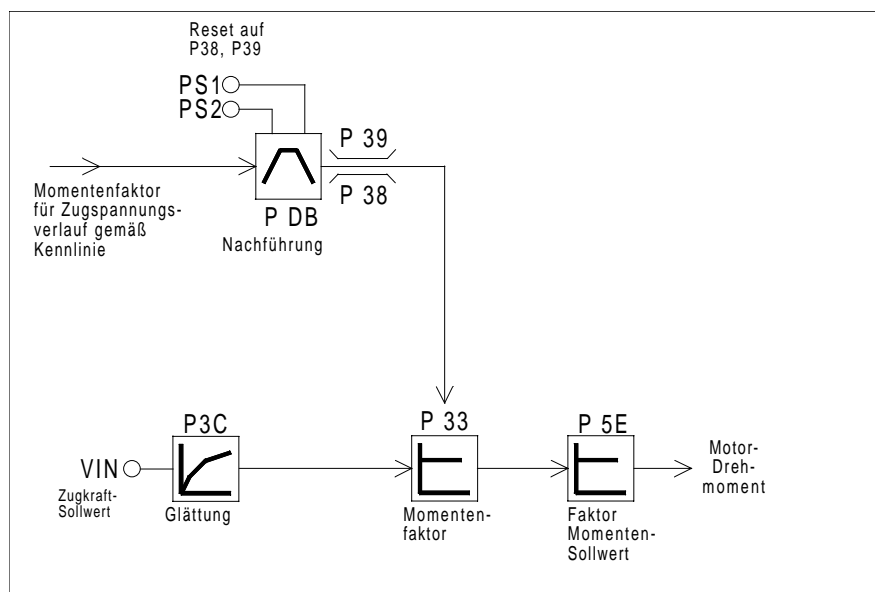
Reset auf
P38, P39

PS1
PS2

Momentenfaktor für Zugspannungsverlauf gemäß Kennlinie

P DB
Nachführung

P 39
P 38

P3C
VIN
Zugkraft-Sollwert
Glättung

P 33
Momentenfaktor

P 5E
Faktor Momenten-Sollwert

Motor-Drehmoment